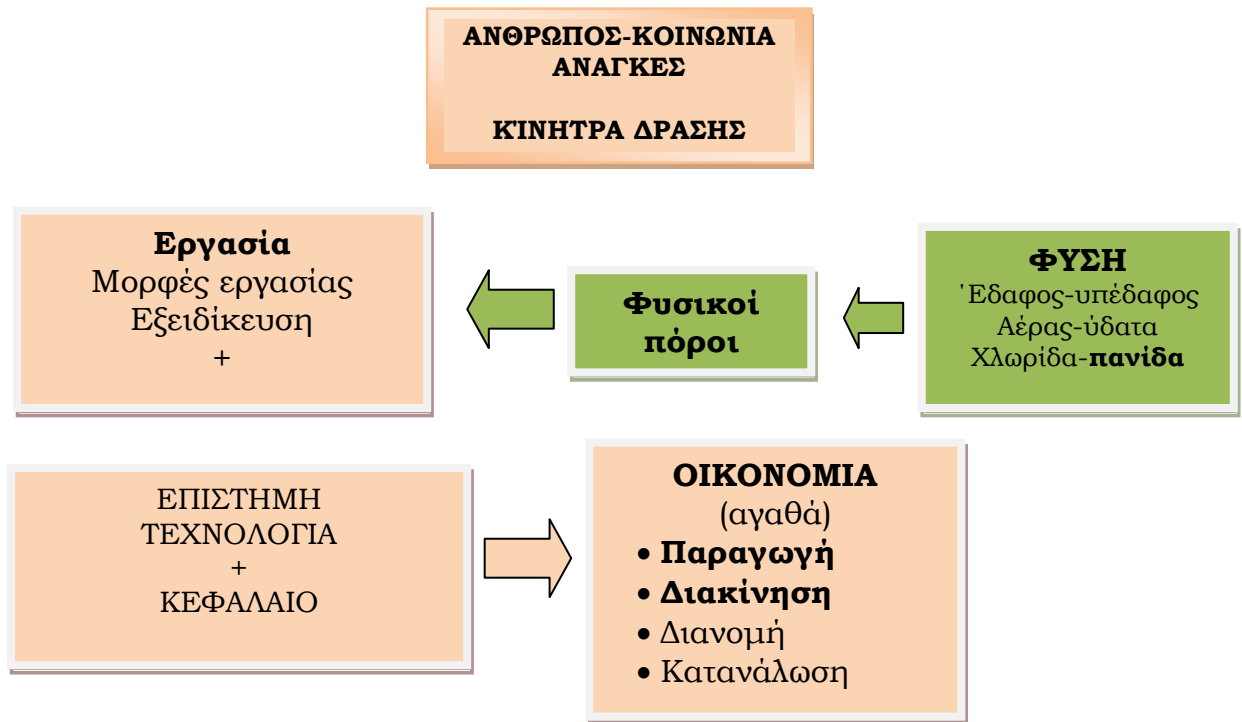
ΑΝΘΡΩΠΟΣ-ΚΟΙΝΩΝΙΑ
ΑΝΑΓΚΕΣ

ΚΊΝΗΤΡΑ ΔΡΑΣΗΣ

**Εργασία**
Μορφές εργασίας
Εξειδίκευση
+

**Φυσικοί πόροι**

**ΦΥΣΗ**
΄Εδαφος-υπέδαφος
Αέρας-ύδατα
Χλωρίδα-**πανίδα**

ΕΠΙΣΤΗΜΗ
ΤΕΧΝΟΛΟΓΙΑ
+
ΚΕΦΑΛΑΙΟ

**ΟΙΚΟΝΟΜΙΑ**
(αγαθά)
• **Παραγωγή**
• **Διακίνηση**
• Διανομή
• Κατανάλωση